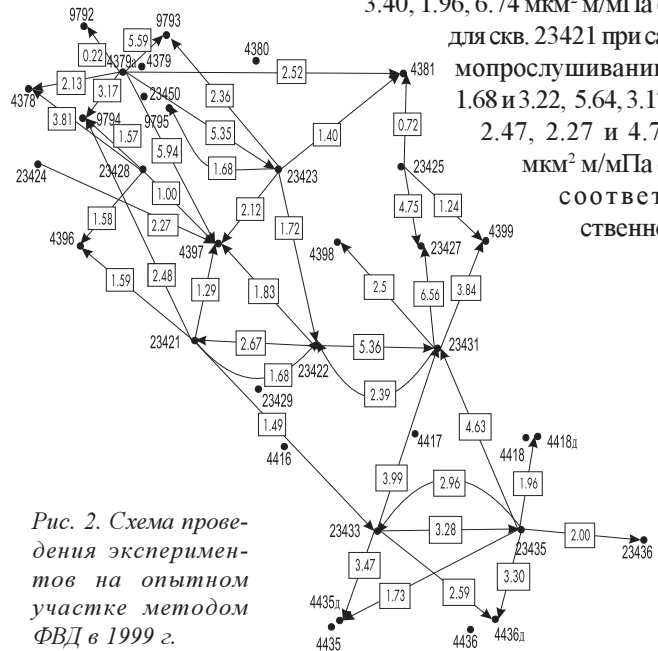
3.40, 1.96, 6.74 мкм² м/мПа
для скв. 23421 при са
мопрослушивани
1.68 и 3.22, 5.64, 3.1
2.47, 2.27 и 4.7
мкм² м/мПа
соответ
ственно

9792
9793
0.22
5.59
4379a
4379
4380
2.13
2.36
2.52
4381
4378
3.17
23450
3.81
9794
1.57
9795
5.35
0.72
1.40
1.68
23423
23425
5.94
23424
23428
1.00
1.58
2.27
2.12
4.75
1.24
4396
4397
1.72
4399
4398
23427
1.59
2.48
1.29
1.83
2.5
6.56
3.84
23421
2.67
5.36
23431
23422
1.68
23429
2.39
1.49
4417
4.63
4416
4418
4418д
3.99
2.96
1.96
23433
3.28
23435
2.00
23436
3.47
4435д
1.73
2.59
3.30
4435
4436
4436д

Рис. 2. Схема проведения экспериментов на опытном участке методом ФВД в 1999 г.